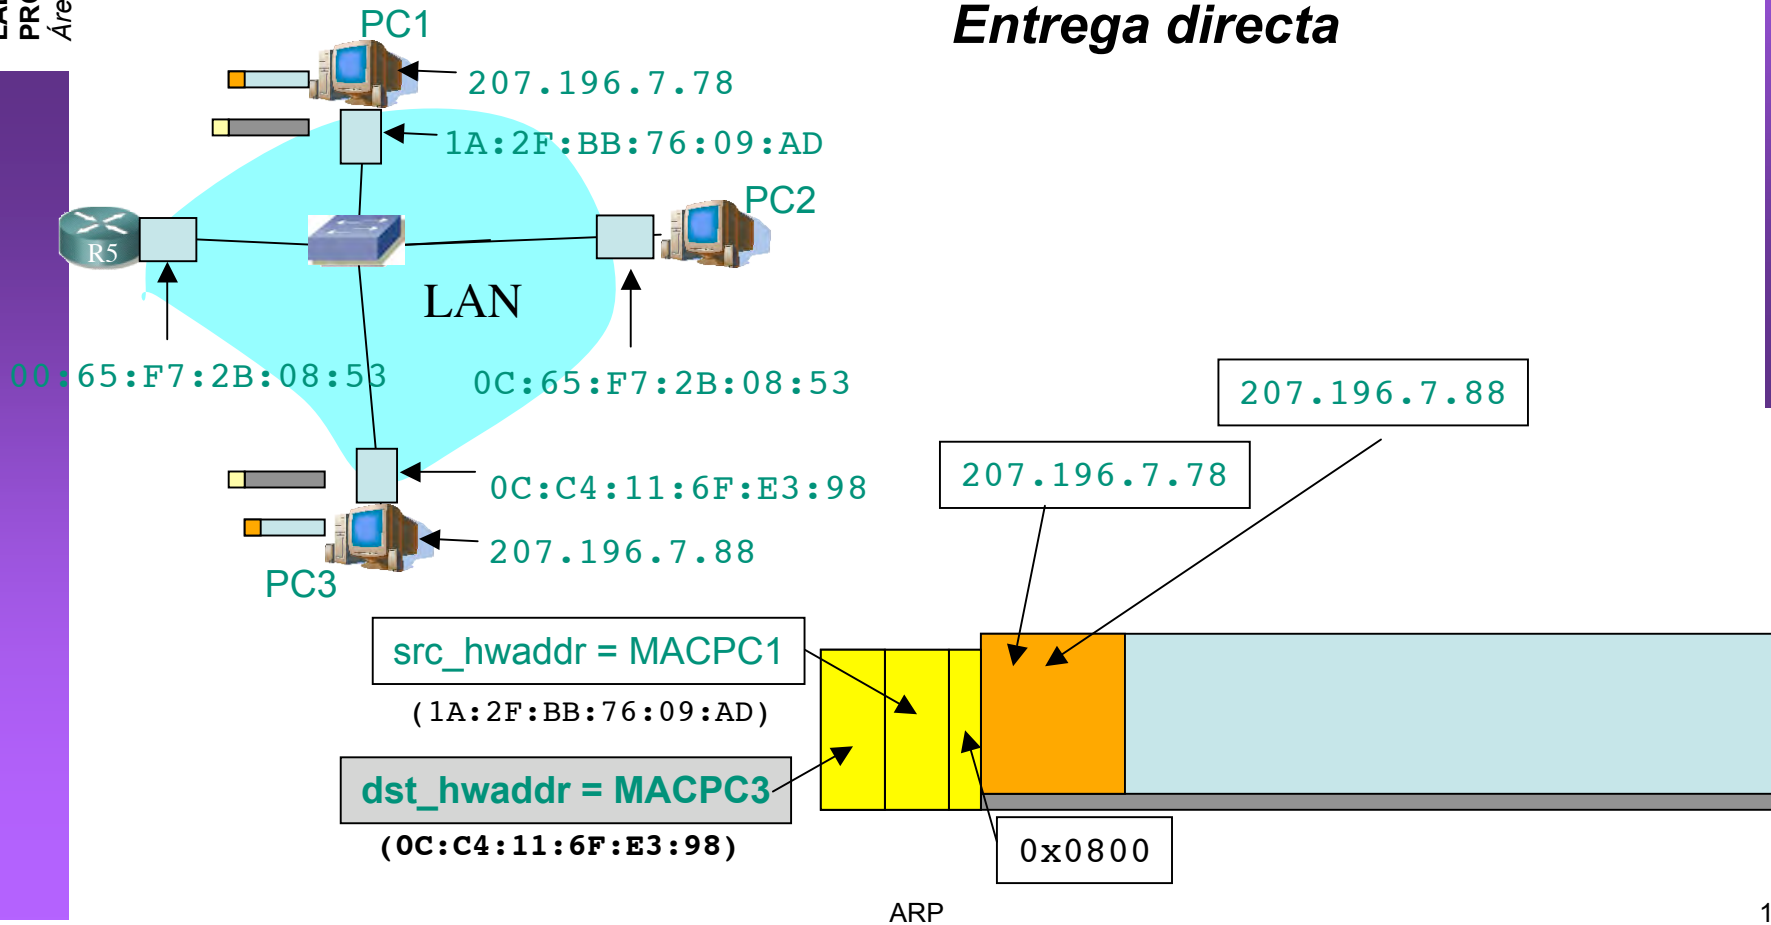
LA PR Áre

Entrega directa

PC1

207.196.7.78

1A:2F:BB:76:09:AD

PC2

R5

LAN

00:65:F7:2B:08:53

0C:65:F7:2B:08:53

0C:C4:11:6F:E3:98

207.196.7.88

PC3

207.196.7.88

207.196.7.78

src_hwaddr = MACPC1

(1A:2F:BB:76:09:AD)

dst_hwaddr = MACPC3

(0C:C4:11:6F:E3:98)

0x0800

ARP

1